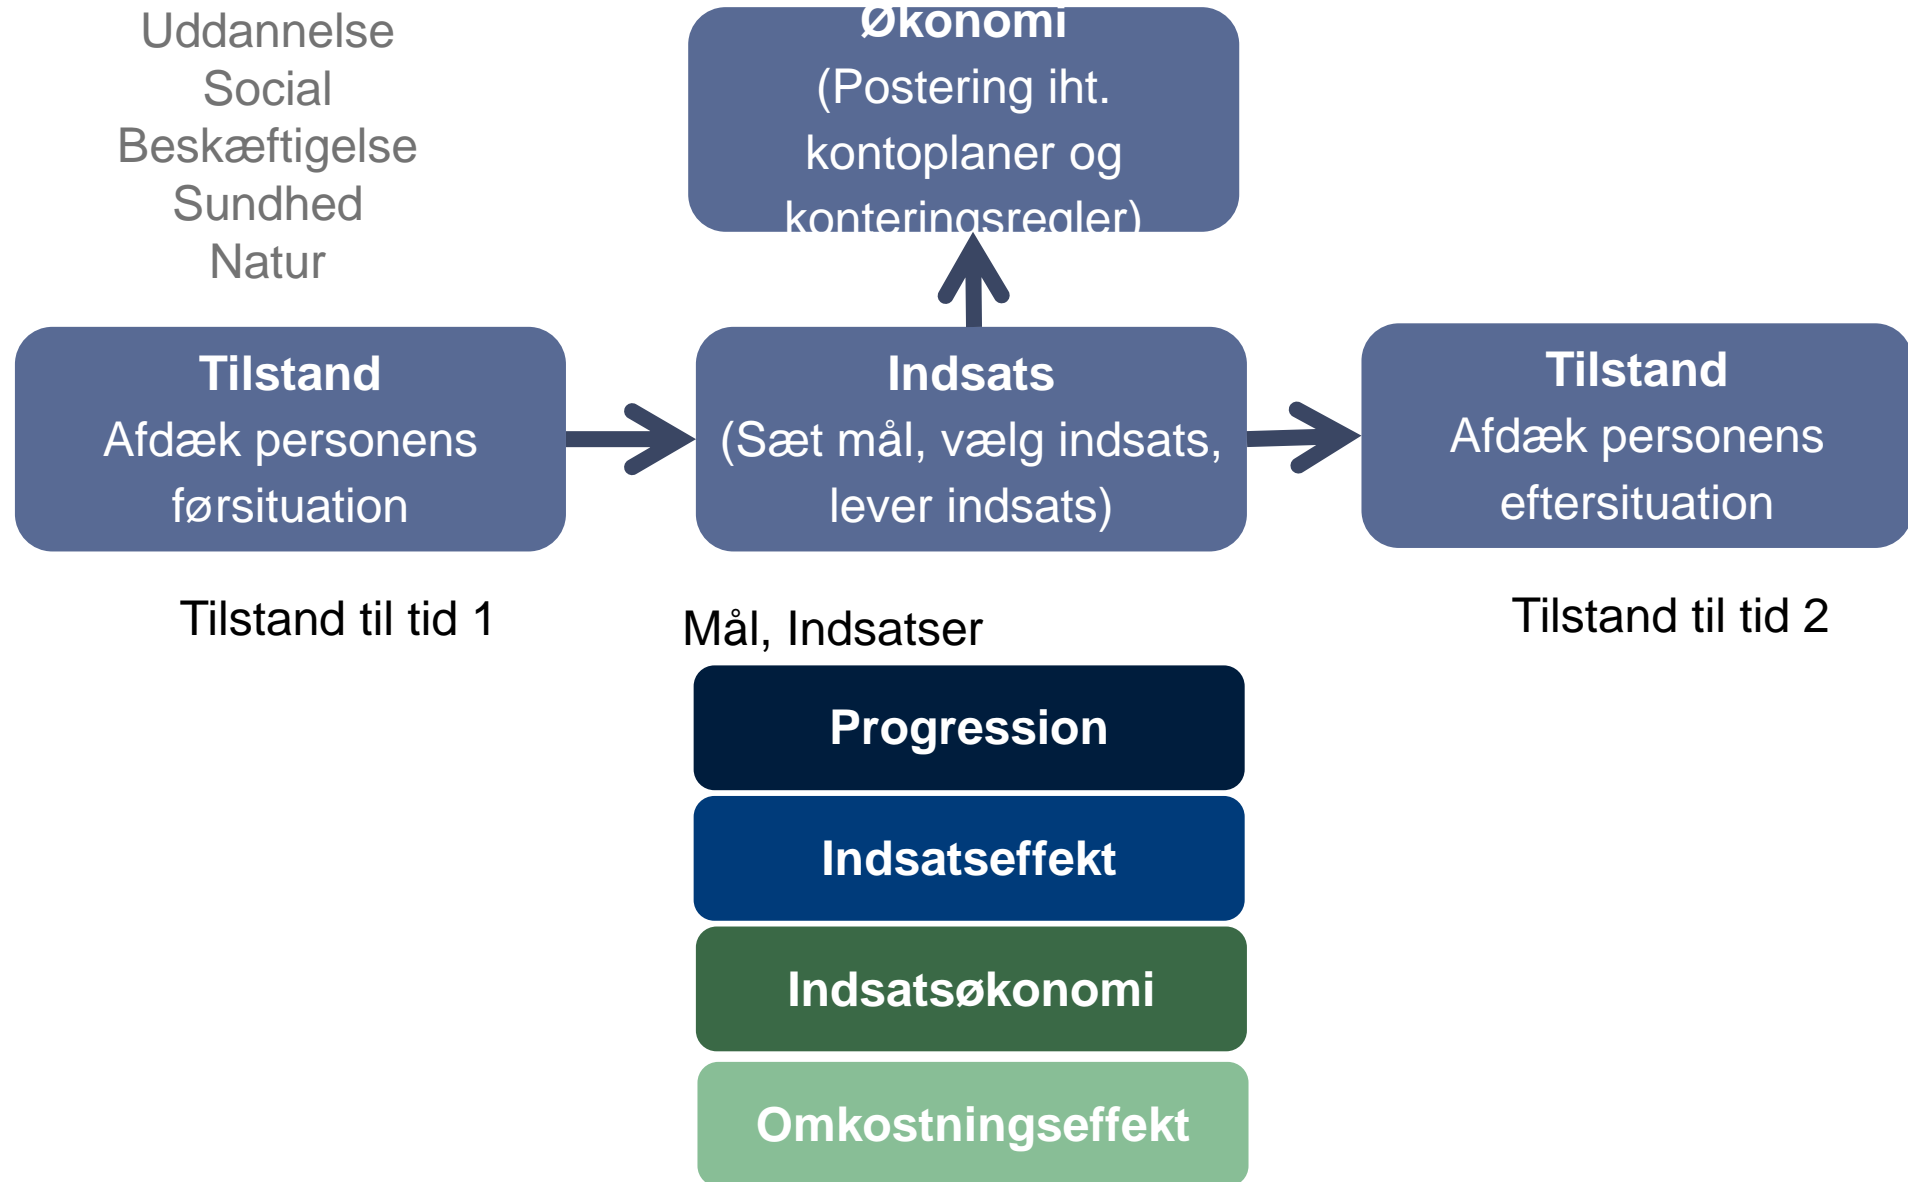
Uddannelse
Social
Beskæftigelse
Sundhed
Natur

Økonomi
(Postering iht. kontoplaner og konteringsregler)

Tilstand
Afdæk personens førsituation

Indsats
(Sæt mål, vælg indsats, lever indsats)

Tilstand
Afdæk personens eftersituation

Tilstand til tid 1

Mål, Indsatser

Tilstand til tid 2

Progression

Indsatseffekt

Indsatsøkonomi

Omkostningseffekt